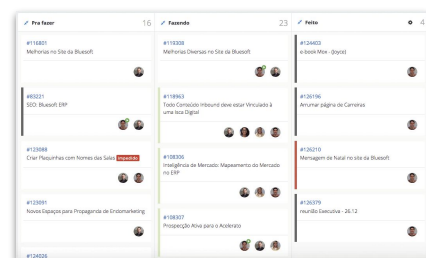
Pra fazer 16

#116801
Melhorias no Site da Bluesoft

#83221
SEO: Bluesoft ERP

#123088
Criar Plaquinhas com Nomes das Salas Impedido

#123091
Novos Espaços para Propaganda de Endomarketing

#124026

Fazendo 23

#119308
Melhorias Diversas no Site da Bluesoft

#118963
Todo Conteúdo Inbound deve estar Vinculado à uma Isca Digital

#108306
Inteligência de Mercado: Mapeamento do Mercado no ERP

#108307
Prospecção Ativa para o Acelerato

Feito 4

#124403
e-book Mox - (Joyce)

#126196
Arrumar página de Carreiras

#126210
Mensagem de Natal no site da Bluesoft

#126379
reunião Executiva - 26.12